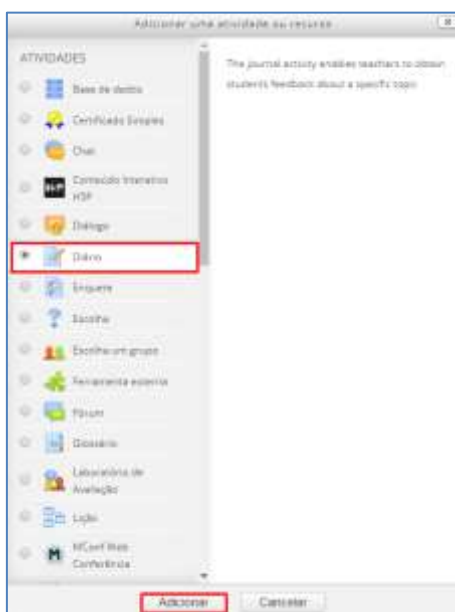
Adicionar uma atividade ou recurso

ATIVIDADES

Base de dados

Certificado Simples

Chat

Conteúdo Interativo H5P

Diálogo

Diário

Enquete

Escolha

Escolha um grupo

Ferramenta externa

Fórum

Glossário

Laboratório de Avaliação

Lição

MConf Web Conferência

The journal activity enables teachers to obtain students feedback about a specific topic

Adicionar

Cancelar